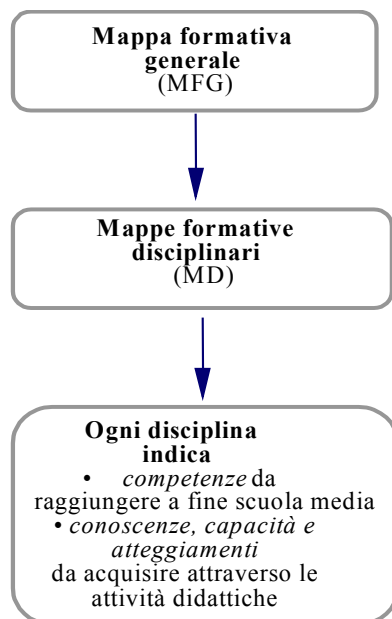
**Mappa formativa generale**
(MFG)

**Mappe formative disciplinari**
(MD)

**Ogni disciplina indica**
• *competenze* da raggiungere a fine scuola media
• *conoscenze, capacità e atteggiamenti* da acquisire attraverso le attività didattiche